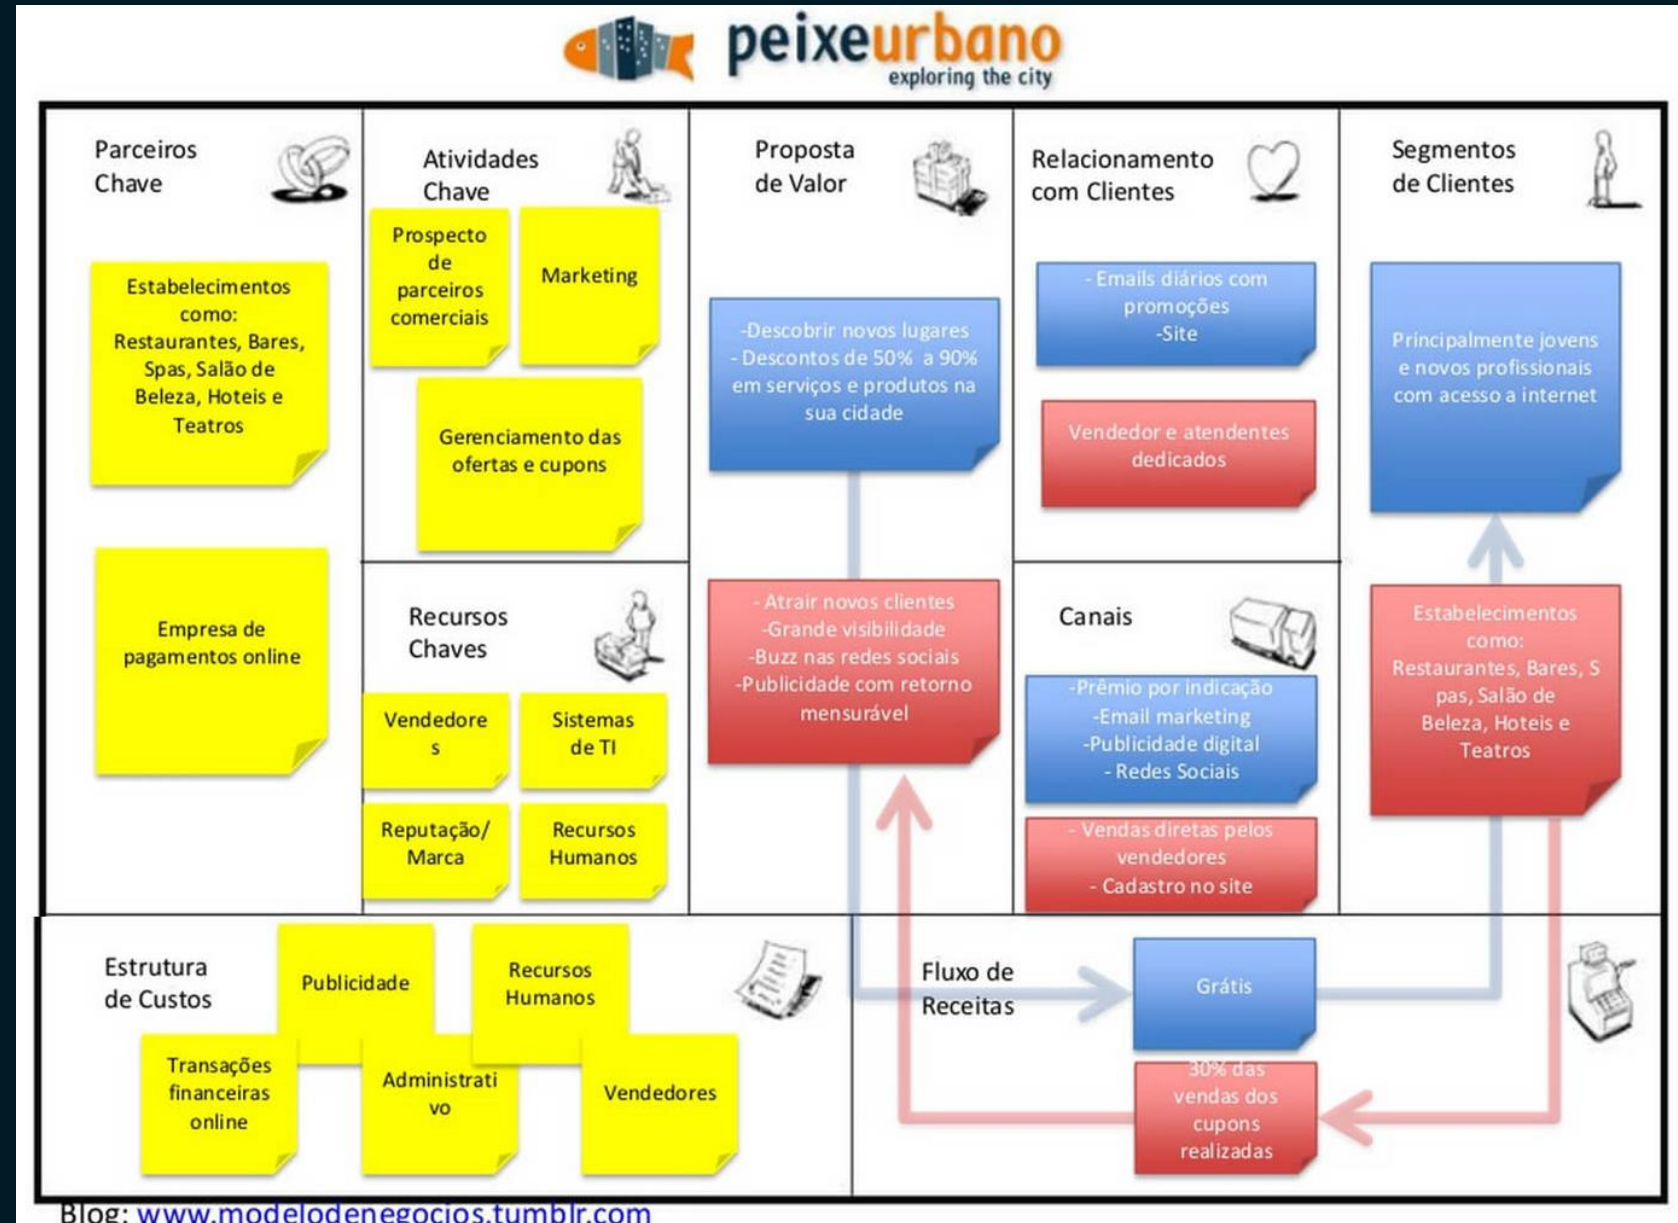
peixeurbano
exploring the city

Parceiros Chave

Estabelecimentos como: Restaurantes, Bares, Spas, Salão de Beleza, Hoteis e Teatros

Empresa de pagamentos online

Atividades Chave

Prospecto de parceiros comerciais

Marketing

Gerenciamento das ofertas e cupons

Recursos Chaves

Vendedore s

Sistemas de TI

Reputação/ Marca

Recursos Humanos

Proposta de Valor

-Descobrir novos lugares
- Descontos de 50% a 90% em serviços e produtos na sua cidade

- Atrair novos clientes
-Grande visibilidade
-Buzz nas redes sociais
-Publicidade com retorno mensurável

Relacionamento com Clientes

- Emails diários com promoções
-Site

Vendedor e atendentes dedicados

Canais

-Prêmio por indicação
-Email marketing
-Publicidade digital
- Redes Sociais

- Vendas diretas pelos vendedores
- Cadastro no site

Segmentos de Clientes

Principalmente jovens e novos profissionais com acesso a internet

Estabelecimentos como: Restaurantes, Bares, S pas, Salão de Beleza, Hoteis e Teatros

Estrutura de Custos

Publicidade

Recursos Humanos

Transações financeiras online

Administrati vo

Vendedores

Fluxo de Receitas

Grátis

30% das vendas dos cupons realizadas

Blog: www.modelodenegocios.tumblr.com